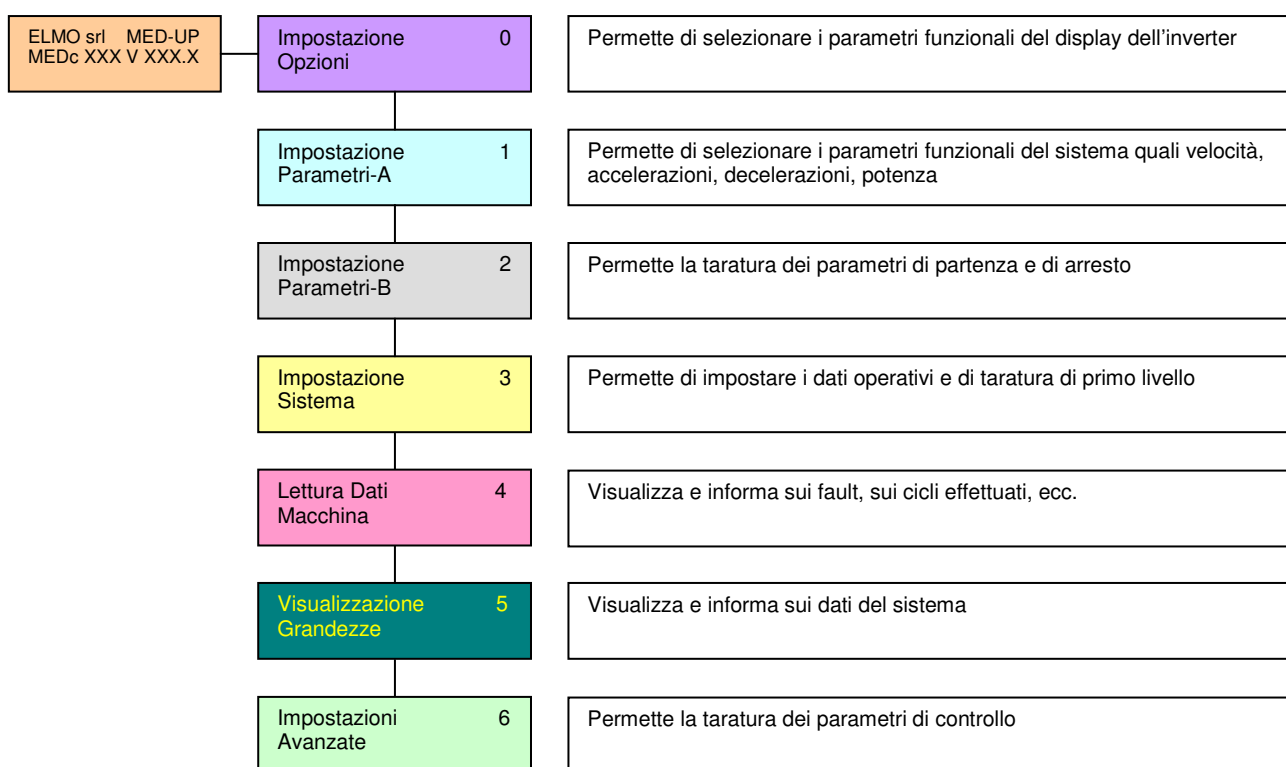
ELMO srl MED-UP
MEDc XXX V XXX.X

Impostazione Opzioni 0

Permette di selezionare i parametri funzionali del display dell’inverter

Impostazione Parametri-A 1

Permette di selezionare i parametri funzionali del sistema quali velocità, accelerazioni, decelerazioni, potenza

Impostazione Parametri-B 2

Permette la taratura dei parametri di partenza e di arresto

Impostazione Sistema 3

Permette di impostare i dati operativi e di taratura di primo livello

Lettura Dati Macchina 4

Visualizza e informa sui fault, sui cicli effettuati, ecc.

Visualizzazione Grandezze 5

Visualizza e informa sui dati del sistema

Impostazioni Avanzate 6

Permette la taratura dei parametri di controllo